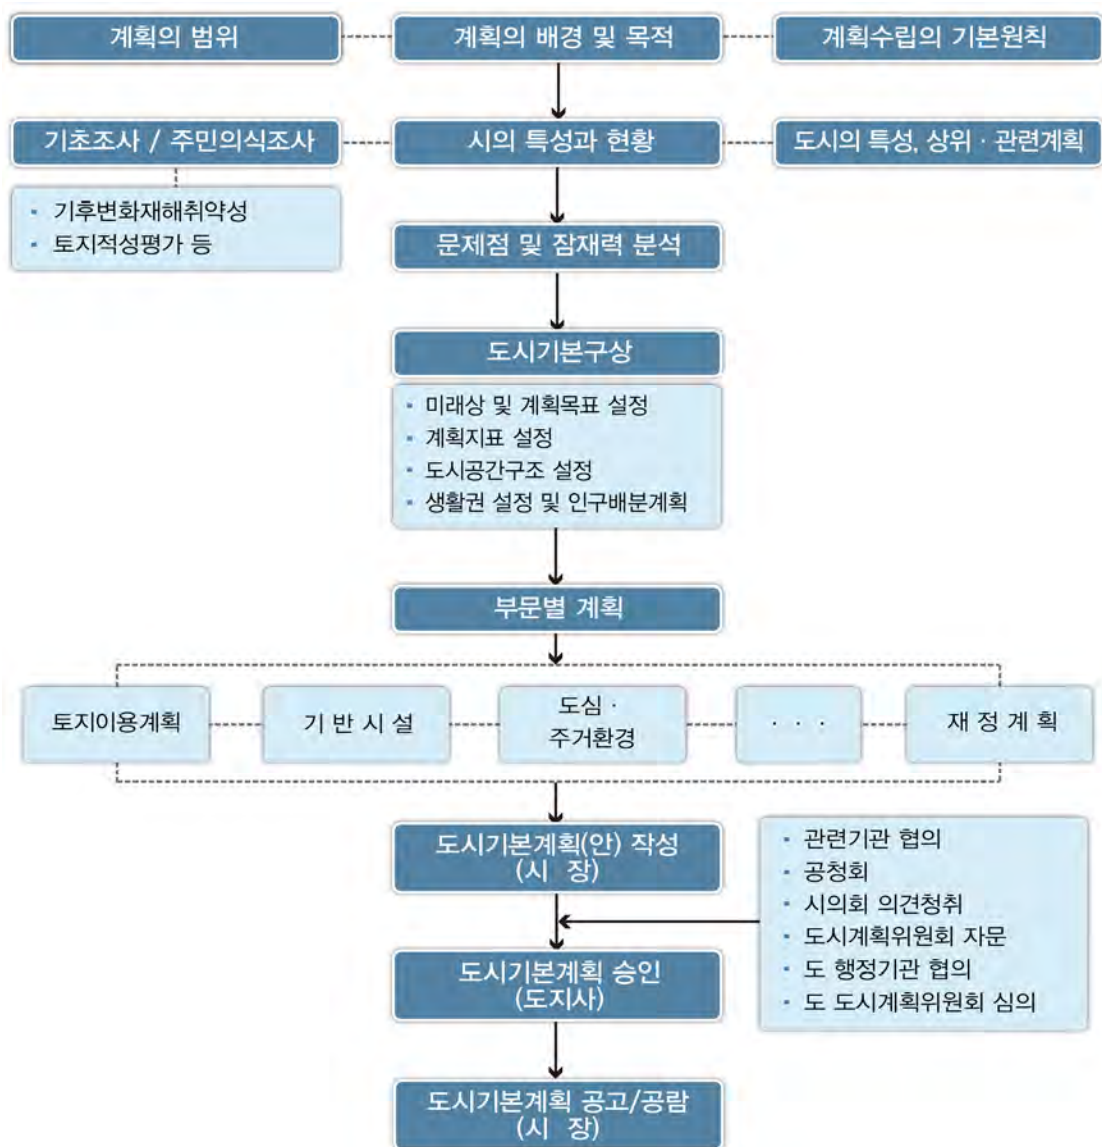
계획의 범위

계획의 배경 및 목적

계획수립의 기본원칙

기초조사 / 주민의식조사

시의 특성과 현황

도시의 특성, 상위 · 관련계획

- 기후변화재해취약성
- 토지적성평가 등

문제점 및 잠재력 분석

도시기본구상

- 미래상 및 계획목표 설정
- 계획지표 설정
- 도시공간구조 설정
- 생활권 설정 및 인구배분계획

부문별 계획

토지이용계획

기 반 시 설

도심 · 주거환경

· · ·

재 정 계 획

도시기본계획(안) 작성 (시 장)

- 관련기관 협의
- 공청회
- 시의회 의견청취
- 도시계획위원회 자문
- 도 행정기관 협의
- 도 도시계획위원회 심의

도시기본계획 승인 (도지사)

도시기본계획 공고/공람 (시 장)